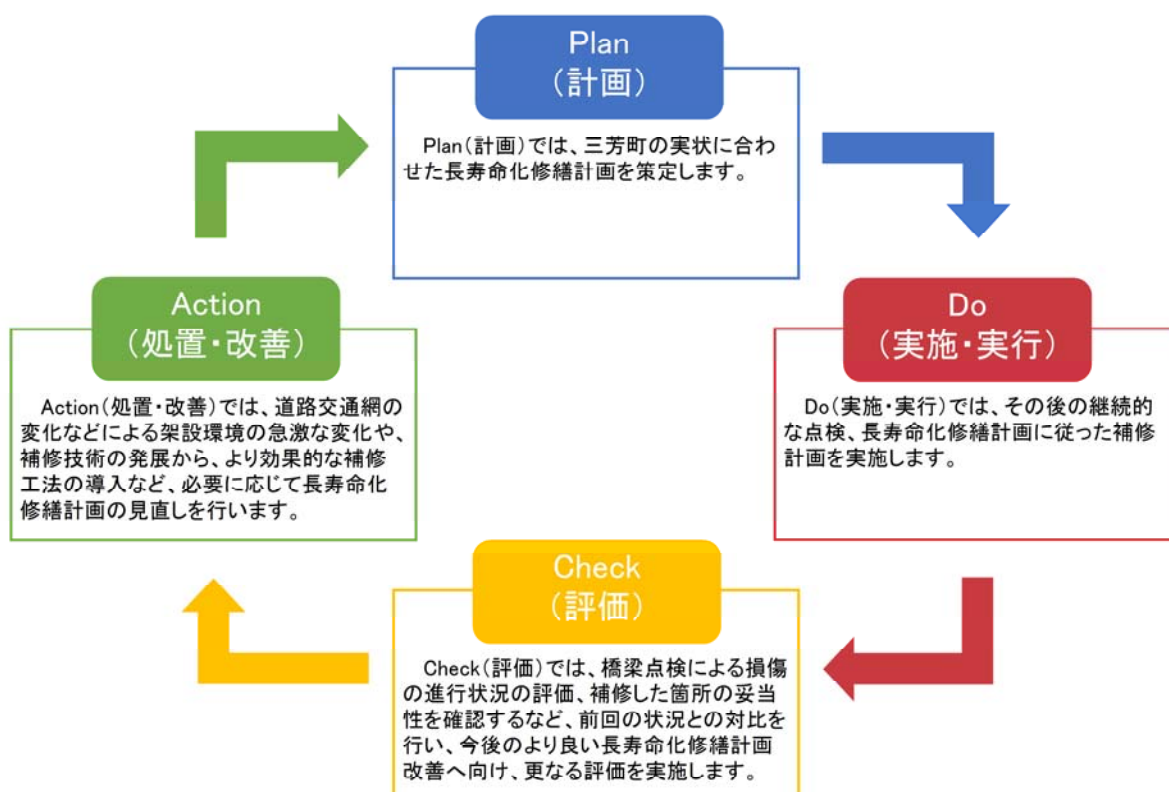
Plan
(計画)

Plan(計画)では、三芳町の実状に合わせた長寿命化修繕計画を策定します。

Do
(実施・実行)

Do(実施・実行)では、その後の継続的な点検、長寿命化修繕計画に従った補修計画を実施します。

Check
(評価)

Check(評価)では、橋梁点検による損傷の進行状況の評価、補修した箇所の妥当性を確認するなど、前回の状況との対比を行い、今後のより良い長寿命化修繕計画改善へ向け、更なる評価を実施します。

Action
(処置・改善)

Action(処置・改善)では、道路交通網の変化などによる架設環境の急激な変化や、補修技術の発展から、より効果的な補修工法の導入など、必要に応じて長寿命化修繕計画の見直しを行います。